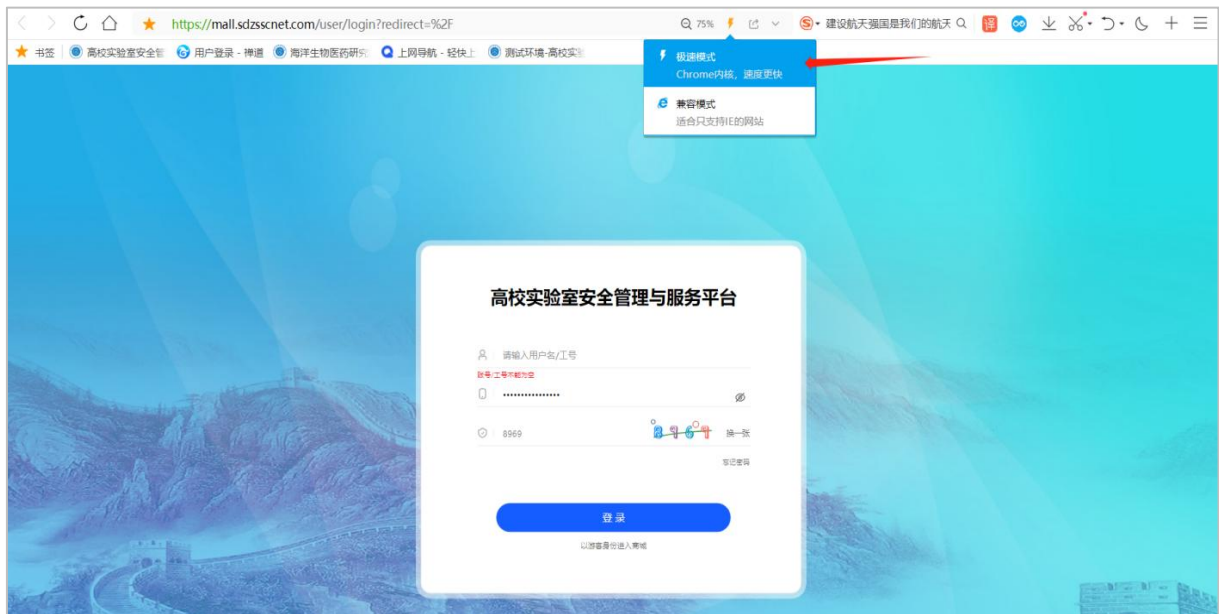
https://mall.sdzsscnet.com/user/login?redirect=%2F

75%

建设航天强国是我们的航天

书签 | 高校实验室安全管 | 用户登录 - 禅道 | 海洋生物医药研究 | 上网导航 - 轻快上 | 测试环境-高校实验

极速模式
Chrome内核，速度更快

兼容模式
适合只支持IE的网站

高校实验室安全管理与服务平台

请输入用户名/工号

账号/工号不能为空

••••••••••••••••

8969

换一张

忘记密码

登 录

以游客身份进入商城